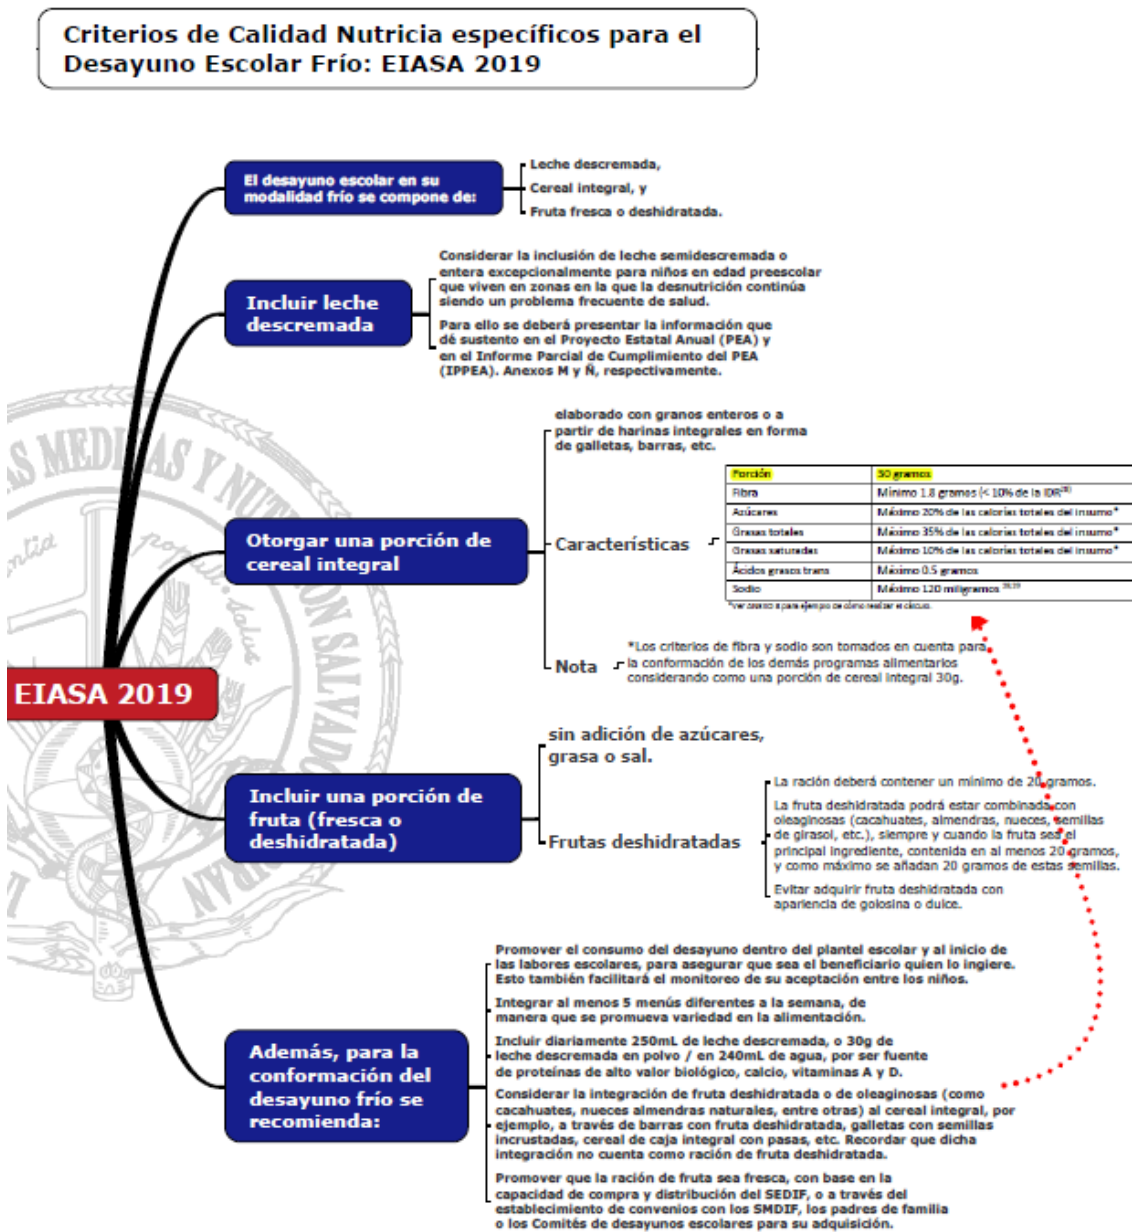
Criterios de Calidad Nutricia específicos para el Desayuno Escolar Frío: EIASA 2019

EIASA 2019

El desayuno escolar en su modalidad frío se compone de:

Leche descremada,

Cereal integral, y

Fruta fresca o deshidratada.

Incluir leche descremada

Considerar la inclusión de leche semidescremada o entera excepcionalmente para niños en edad preescolar que viven en zonas en la que la desnutrición continúa siendo un problema frecuente de salud.

Para ello se deberá presentar la información que dé sustento en el Proyecto Estatal Anual (PEA) y en el Informe Parcial de Cumplimiento del PEA (IPPEA). Anexos M y Ñ, respectivamente.

Otorgar una porción de cereal integral

elaborado con granos enteros o a partir de harinas integrales en forma de galletas, barras, etc.

Características

| Porción | 30 gramos |
|---|---|
| Fibra | Mínimo 1.8 gramos (< 10% de la IDR$^{30}$) |
| Azúcares | Máximo 20% de las calorías totales del insumo* |
| Grasas totales | Máximo 35% de las calorías totales del insumo* |
| Grasas saturadas | Máximo 10% de las calorías totales del insumo* |
| Ácidos grasos trans | Máximo 0.5 gramos |
| Sodio | Máximo 120 miligramos $^{28,29}$ |

*Ver anexo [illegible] para ejemplo de cómo realizar el cálculo.

Nota

*Los criterios de fibra y sodio son tomados en cuenta para la conformación de los demás programas alimentarios considerando como una porción de cereal integral 30g.

Incluir una porción de fruta (fresca o deshidratada)

sin adición de azúcares, grasa o sal.

Frutas deshidratadas

La ración deberá contener un mínimo de 20 gramos.

La fruta deshidratada podrá estar combinada con oleaginosas (cacahuates, almendras, nueces, semillas de girasol, etc.), siempre y cuando la fruta sea el principal ingrediente, contenida en al menos 20 gramos, y como máximo se añadan 20 gramos de estas semillas.

Evitar adquirir fruta deshidratada con apariencia de golosina o dulce.

Además, para la conformación del desayuno frío se recomienda:

Promover el consumo del desayuno dentro del plantel escolar y al inicio de las labores escolares, para asegurar que sea el beneficiario quien lo ingiere. Esto también facilitará el monitoreo de su aceptación entre los niños.

Integrar al menos 5 menús diferentes a la semana, de manera que se promueva variedad en la alimentación.

Incluir diariamente 250mL de leche descremada, o 30g de leche descremada en polvo / en 240mL de agua, por ser fuente de proteínas de alto valor biológico, calcio, vitaminas A y D.

Considerar la integración de fruta deshidratada o de oleaginosas (como cacahuates, nueces almendras naturales, entre otras) al cereal integral, por ejemplo, a través de barras con fruta deshidratada, galletas con semillas incrustadas, cereal de caja integral con pasas, etc. Recordar que dicha integración no cuenta como ración de fruta deshidratada.

Promover que la ración de fruta sea fresca, con base en la capacidad de compra y distribución del SEDIF, o a través del establecimiento de convenios con los SMDIF, los padres de familia o los Comités de desayunos escolares para su adquisición.